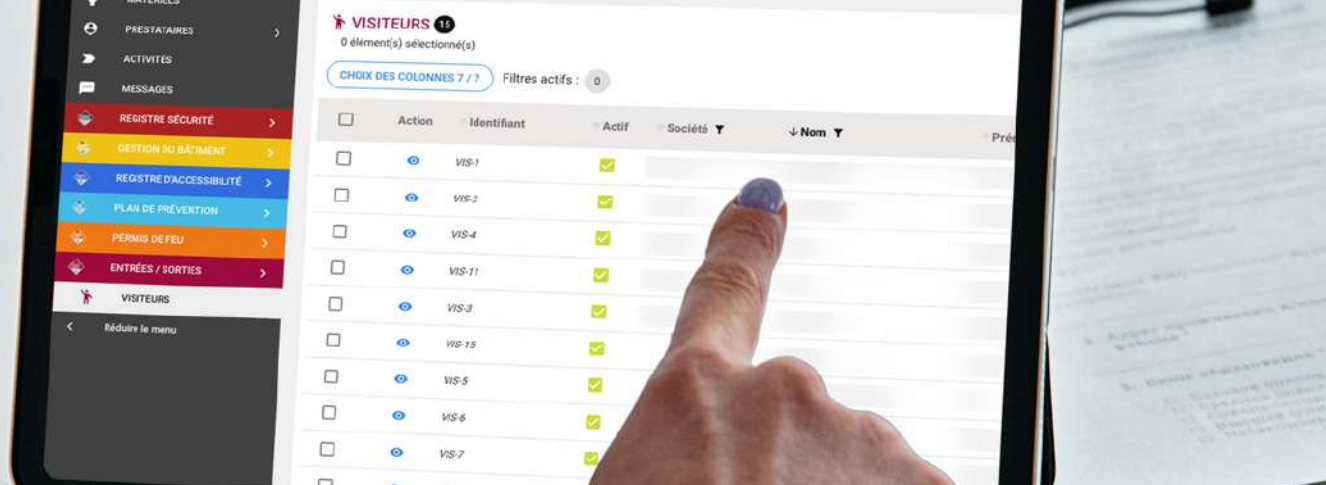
MATÉRIELS
PRESTATAIRES
ACTIVITES
MESSAGES
REGISTRE SÉCURITÉ
GESTION DU BÂTIMENT
REGISTRE D'ACCESSIBILITÉ
PLAN DE PRÉVENTION
PERMIS DE FEU
ENTRÉES / SORTIES
VISITEURS
Réduire le menu

VISITEURS 15
0 élément(s) sélectionné(s)
CHOIX DES COLONNES 7 / 7
Filtres actifs : 0

| | Action | Identifiant | Actif | Société | Nom | Pré |
|---|---|---|---|---|---|---|
| | | VIS-1 | | | | |
| | | VIS-2 | | | | |
| | | VIS-4 | | | | |
| | | VIS-11 | | | | |
| | | VIS-3 | | | | |
| | | VIS-15 | | | | |
| | | VIS-5 | | | | |
| | | VIS-6 | | | | |
| | | VIS-7 | | | | |